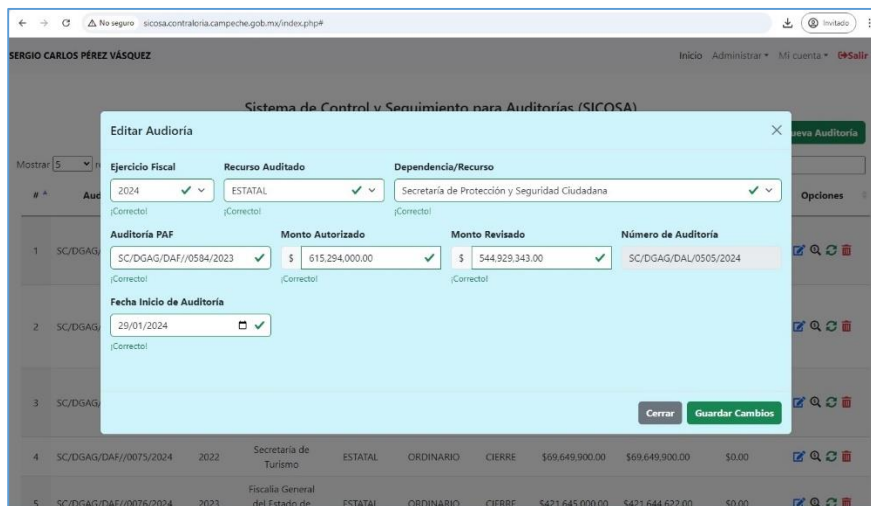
No seguro sicosa.contraloria.campeche.gob.mx/index.php#

Invitado

SERGIO CARLOS PÉREZ VÁSQUEZ

Inicio Administrar Mi cuenta Salir

Sistema de Control y Seguimiento para Auditorías (SICOSA)

Nueva Auditoría

Mostrar 5

| # | Au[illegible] | | | | | | | | Opciones |
|---|---|---|---|---|---|---|---|---|---|
| 1 | SC/DGAG/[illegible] | | | | | | | | |
| 2 | SC/DGAG/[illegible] | | | | | | | | |
| 3 | SC/DGAG/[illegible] | | | | | | | | |
| 4 | SC/DGAG/DAF//0075/2024 | 2022 | Secretaría de Turismo | ESTATAL | ORDINARIO | CIERRE | \$69,649,900.00 | \$69,649,900.00 | \$0.00 |
| 5 | SC/DGAG/DAF//0076/2024 | 2023 | Fiscalía General del Estado de | ESTATAL | ORDINARIO | CIERRE | \$421,645,000.00 | \$421,644,622.00 | \$0.00 |

Editar Auditoría

Ejercicio Fiscal
2024
¡Correcto!

Recurso Auditado
ESTATAL
¡Correcto!

Dependencia/Recurso
Secretaría de Protección y Seguridad Ciudadana
¡Correcto!

Auditoría PAF
SC/DGAG/DAF//0584/2023
¡Correcto!

Monto Autorizado
\$ 615,294,000.00
¡Correcto!

Monto Revisado
\$ 544,929,343.00
¡Correcto!

Número de Auditoría
SC/DGAG/DAL/0505/2024

Fecha Inicio de Auditoría
29/01/2024
¡Correcto!

Cerrar
Guardar Cambios